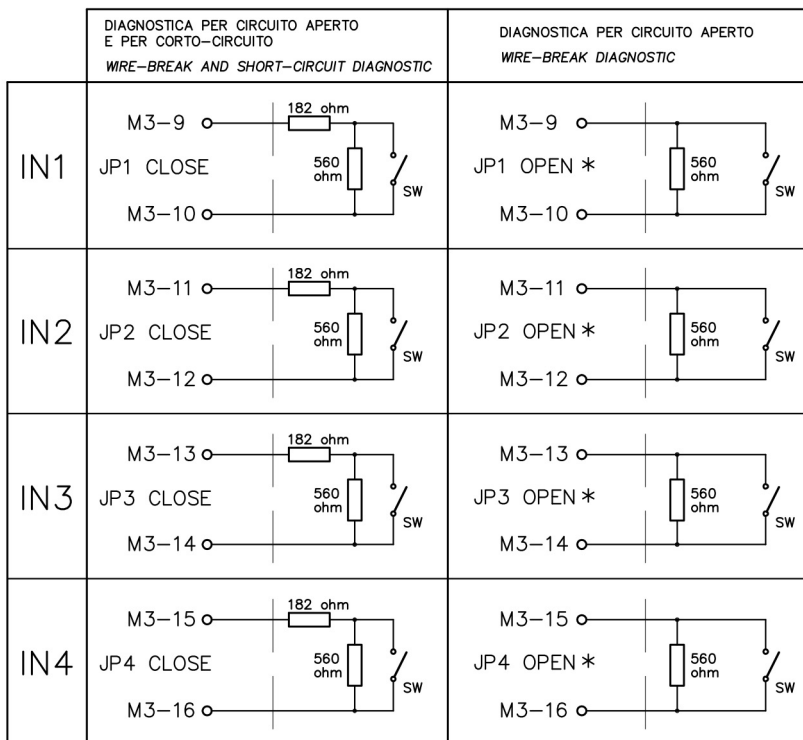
| | DIAGNOSTICA PER CIRCUITO APERTO E PER CORTO-CIRCUITO *WIRE-BREAK AND SHORT-CIRCUIT DIAGNOSTIC* | DIAGNOSTICA PER CIRCUITO APERTO *WIRE-BREAK DIAGNOSTIC* |
|---|---|---|
| IN1 | M3-9 182 ohm JP1 CLOSE 560 ohm SW M3-10 | M3-9 JP1 OPEN * 560 ohm SW M3-10 |
| IN2 | M3-11 182 ohm JP2 CLOSE 560 ohm SW M3-12 | M3-11 JP2 OPEN * 560 ohm SW M3-12 |
| IN3 | M3-13 182 ohm JP3 CLOSE 560 ohm SW M3-14 | M3-13 JP3 OPEN * 560 ohm SW M3-14 |
| IN4 | M3-15 182 ohm JP4 CLOSE 560 ohm SW M3-16 | M3-15 JP4 OPEN * 560 ohm SW M3-16 |